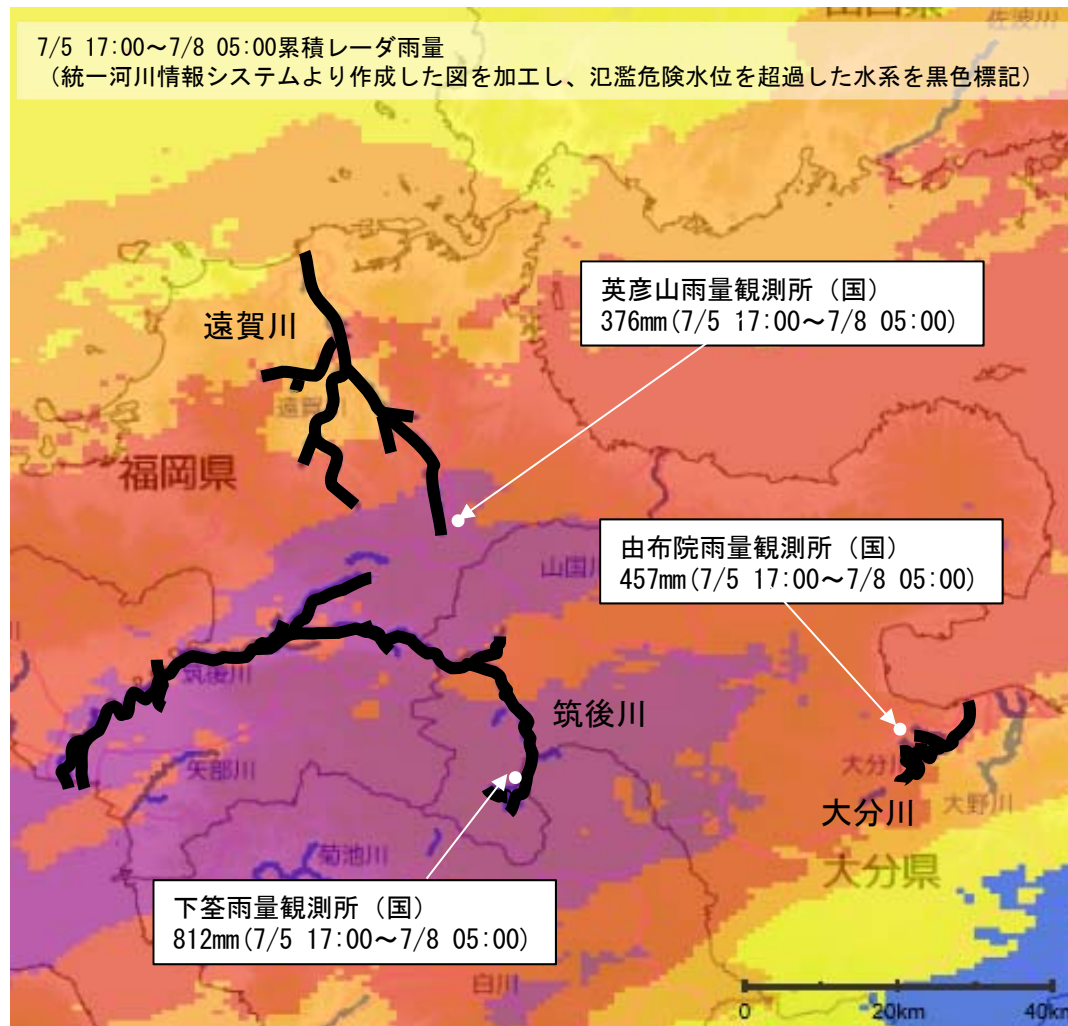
7/5 17:00～7/8 05:00累積レーダ雨量
（統一河川情報システムより作成した図を加工し、氾濫危険水位を超過した水系を黒色標記）

山口県

佐波川

遠賀川

遠賀

福岡県

英彦山雨量観測所（国）
376mm(7/5 17:00～7/8 05:00)

山国川

由布院雨量観測所（国）
457mm(7/5 17:00～7/8 05:00)

筑後川

筑後川

矢部川

大分川

大分川

大野川

菊池川

大分県

下筌雨量観測所（国）
812mm(7/5 17:00～7/8 05:00)

白川

0

20km

40km